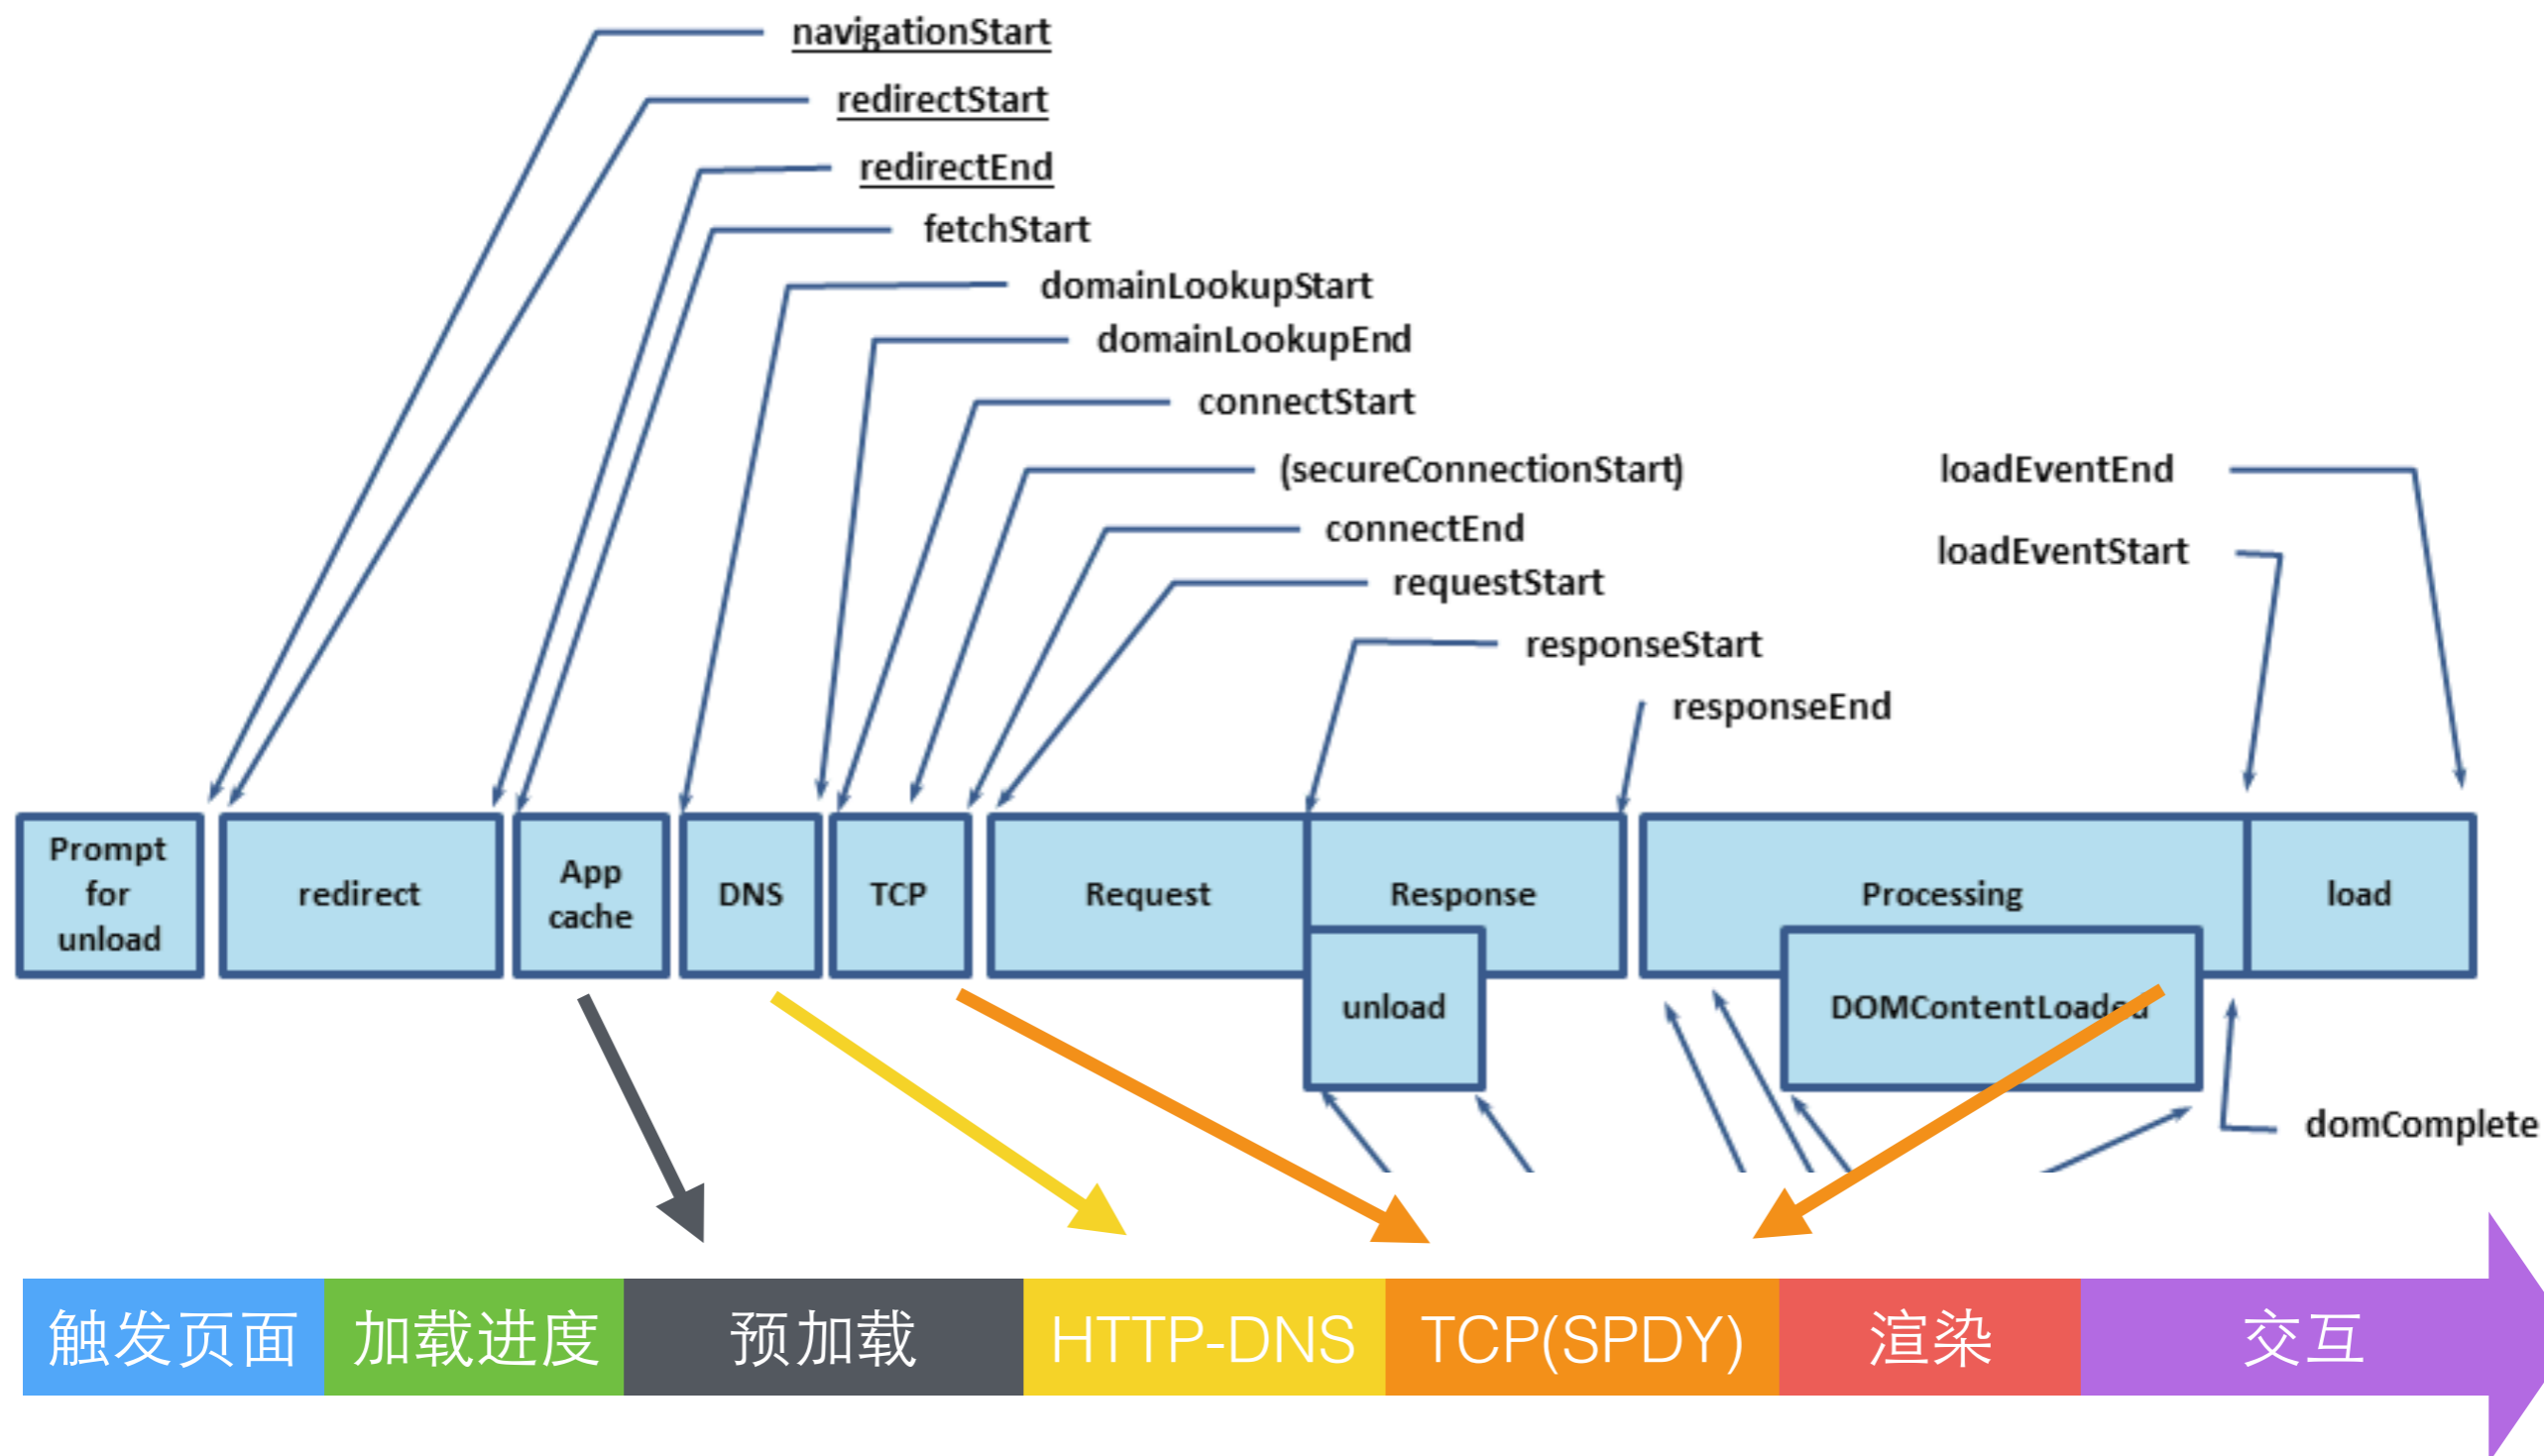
navigationStart
redirectStart
redirectEnd
fetchStart
domainLookupStart
domainLookupEnd
connectStart
(secureConnectionStart)
connectEnd
requestStart
responseStart
responseEnd
loadEventEnd
loadEventStart

Prompt for unload
redirect
App cache
DNS
TCP
Request
Response
Processing
load
unload
DOMContentLoaded
domComplete

触发页面
加载进度
预加载
HTTP-DNS
TCP(SPDY)
渲染
交互